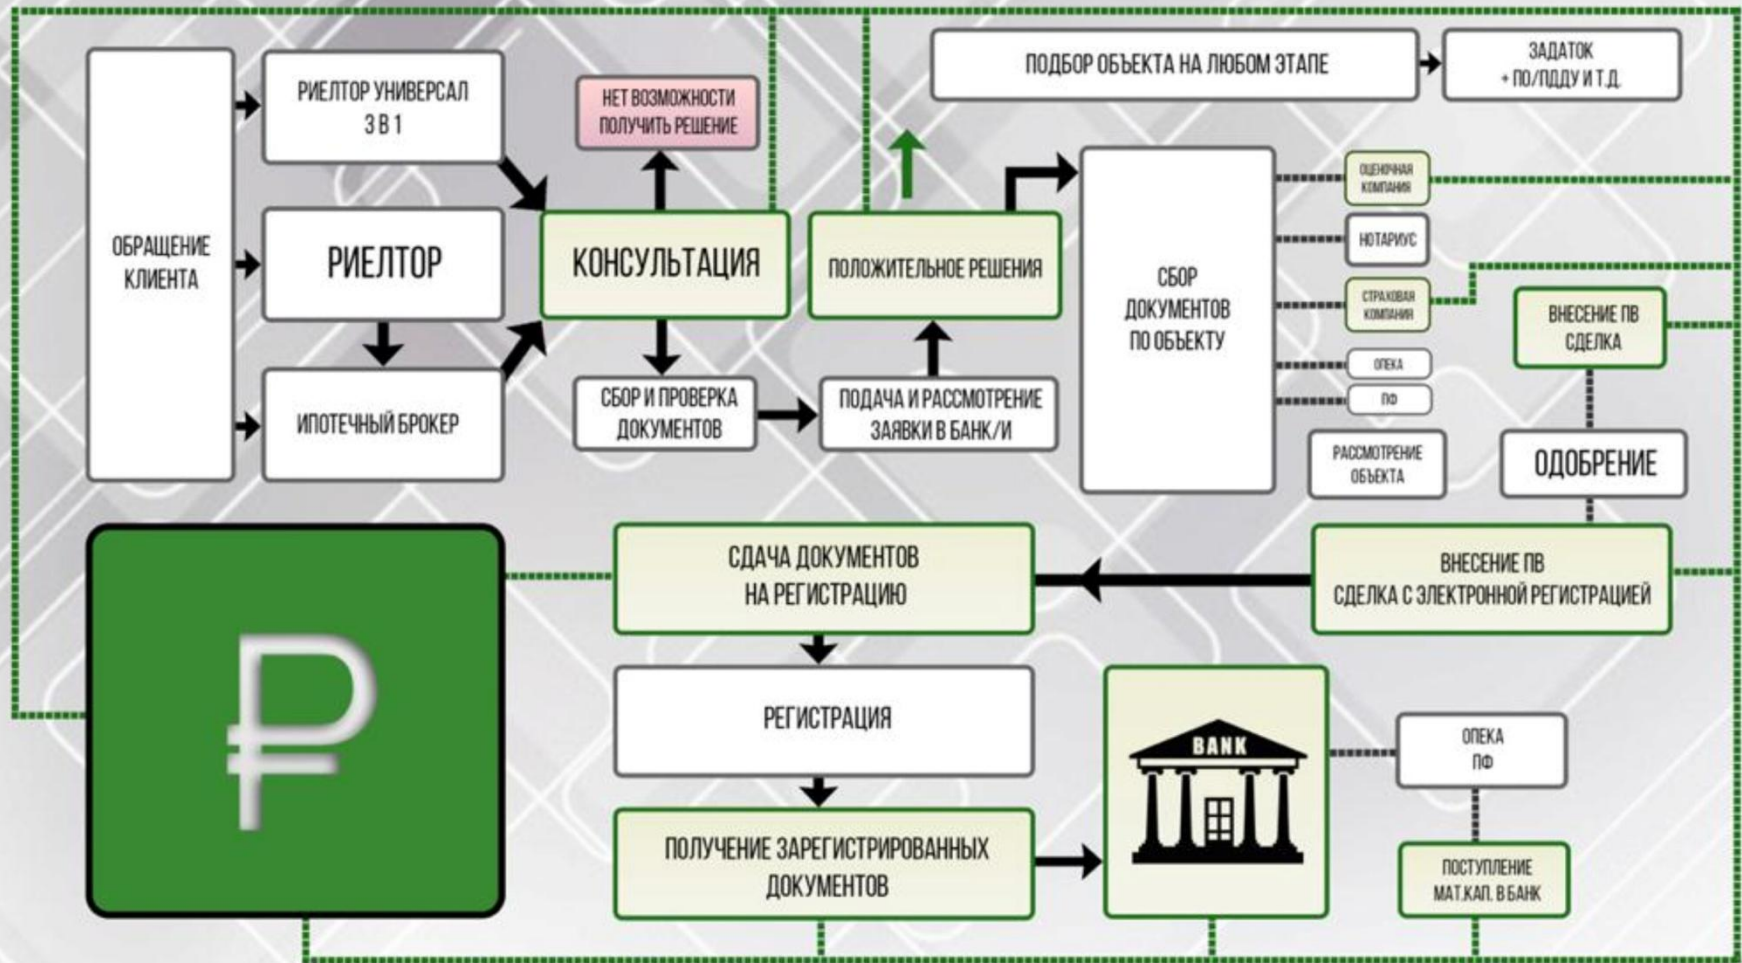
ОБРАЩЕНИЕ КЛИЕНТА

РИЕЛТОР УНИВЕРСАЛ 3 В 1

РИЕЛТОР

ИПОТЕЧНЫЙ БРОКЕР

НЕТ ВОЗМОЖНОСТИ ПОЛУЧИТЬ РЕШЕНИЕ

КОНСУЛЬТАЦИЯ

СБОР И ПРОВЕРКА ДОКУМЕНТОВ

ПОДАЧА И РАССМОТРЕНИЕ ЗАЯВКИ В БАНК/И

ПОЛОЖИТЕЛЬНОЕ РЕШЕНИЯ

ПОДБОР ОБЪЕКТА НА ЛЮБОМ ЭТАПЕ

ЗАДАТОК + ПО/ПДДУ И Т.Д.

СБОР ДОКУМЕНТОВ ПО ОБЪЕКТУ

ОЦЕНОЧНАЯ КОМПАНИЯ

НОТАРИУС

СТРАХОВАЯ КОМПАНИЯ

ОПЕКА

ПФ

РАССМОТРЕНИЕ ОБЪЕКТА

ВНЕСЕНИЕ ПВ СДЕЛКА

ОДОБРЕНИЕ

ВНЕСЕНИЕ ПВ СДЕЛКА С ЭЛЕКТРОННОЙ РЕГИСТРАЦИЕЙ

СДАЧА ДОКУМЕНТОВ НА РЕГИСТРАЦИЮ

РЕГИСТРАЦИЯ

ПОЛУЧЕНИЕ ЗАРЕГИСТРИРОВАННЫХ ДОКУМЕНТОВ

₽

BANK

ОПЕКА ПФ

ПОСТУПЛЕНИЕ МАТ.КАП. В БАНК